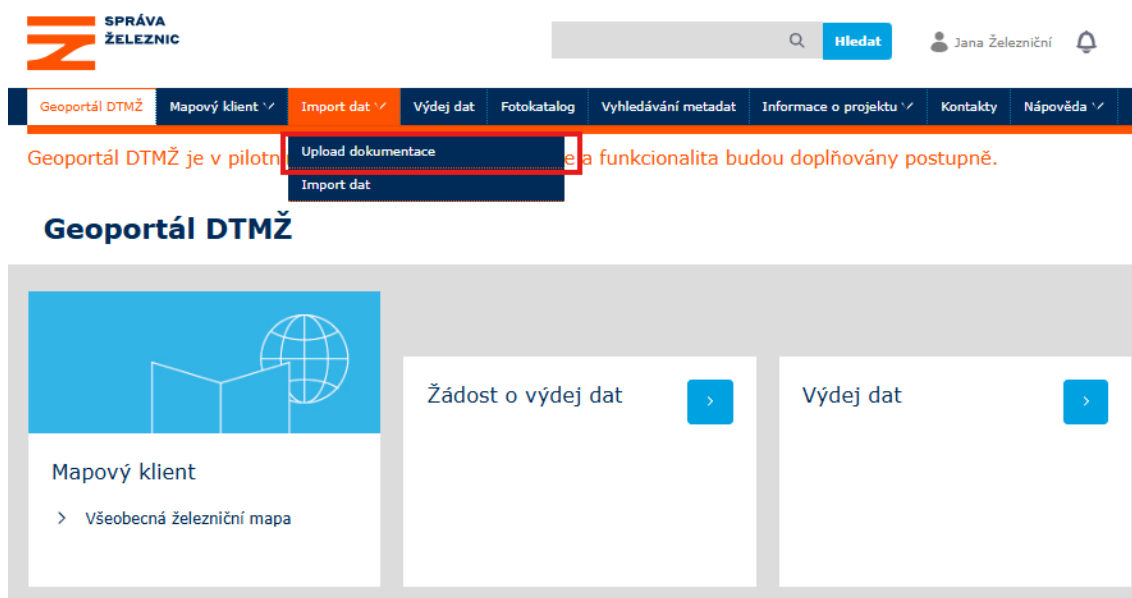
SPRÁVA ŽELEZNIC

Hledat

Jana Železniční

Geoportál DTMŽ
Mapový klient
Import dat
Výdej dat
Fotokatalog
Vyhledávání metadat
Informace o projektu
Kontakty
Nápověda

Upload dokumentace
Import dat

Geoportál DTMŽ je v pilotn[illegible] a funkcionalita budou doplňovány postupně.

Geoportál DTMŽ

Mapový klient

Všeobecná železniční mapa

Žádost o výdej dat

Výdej dat